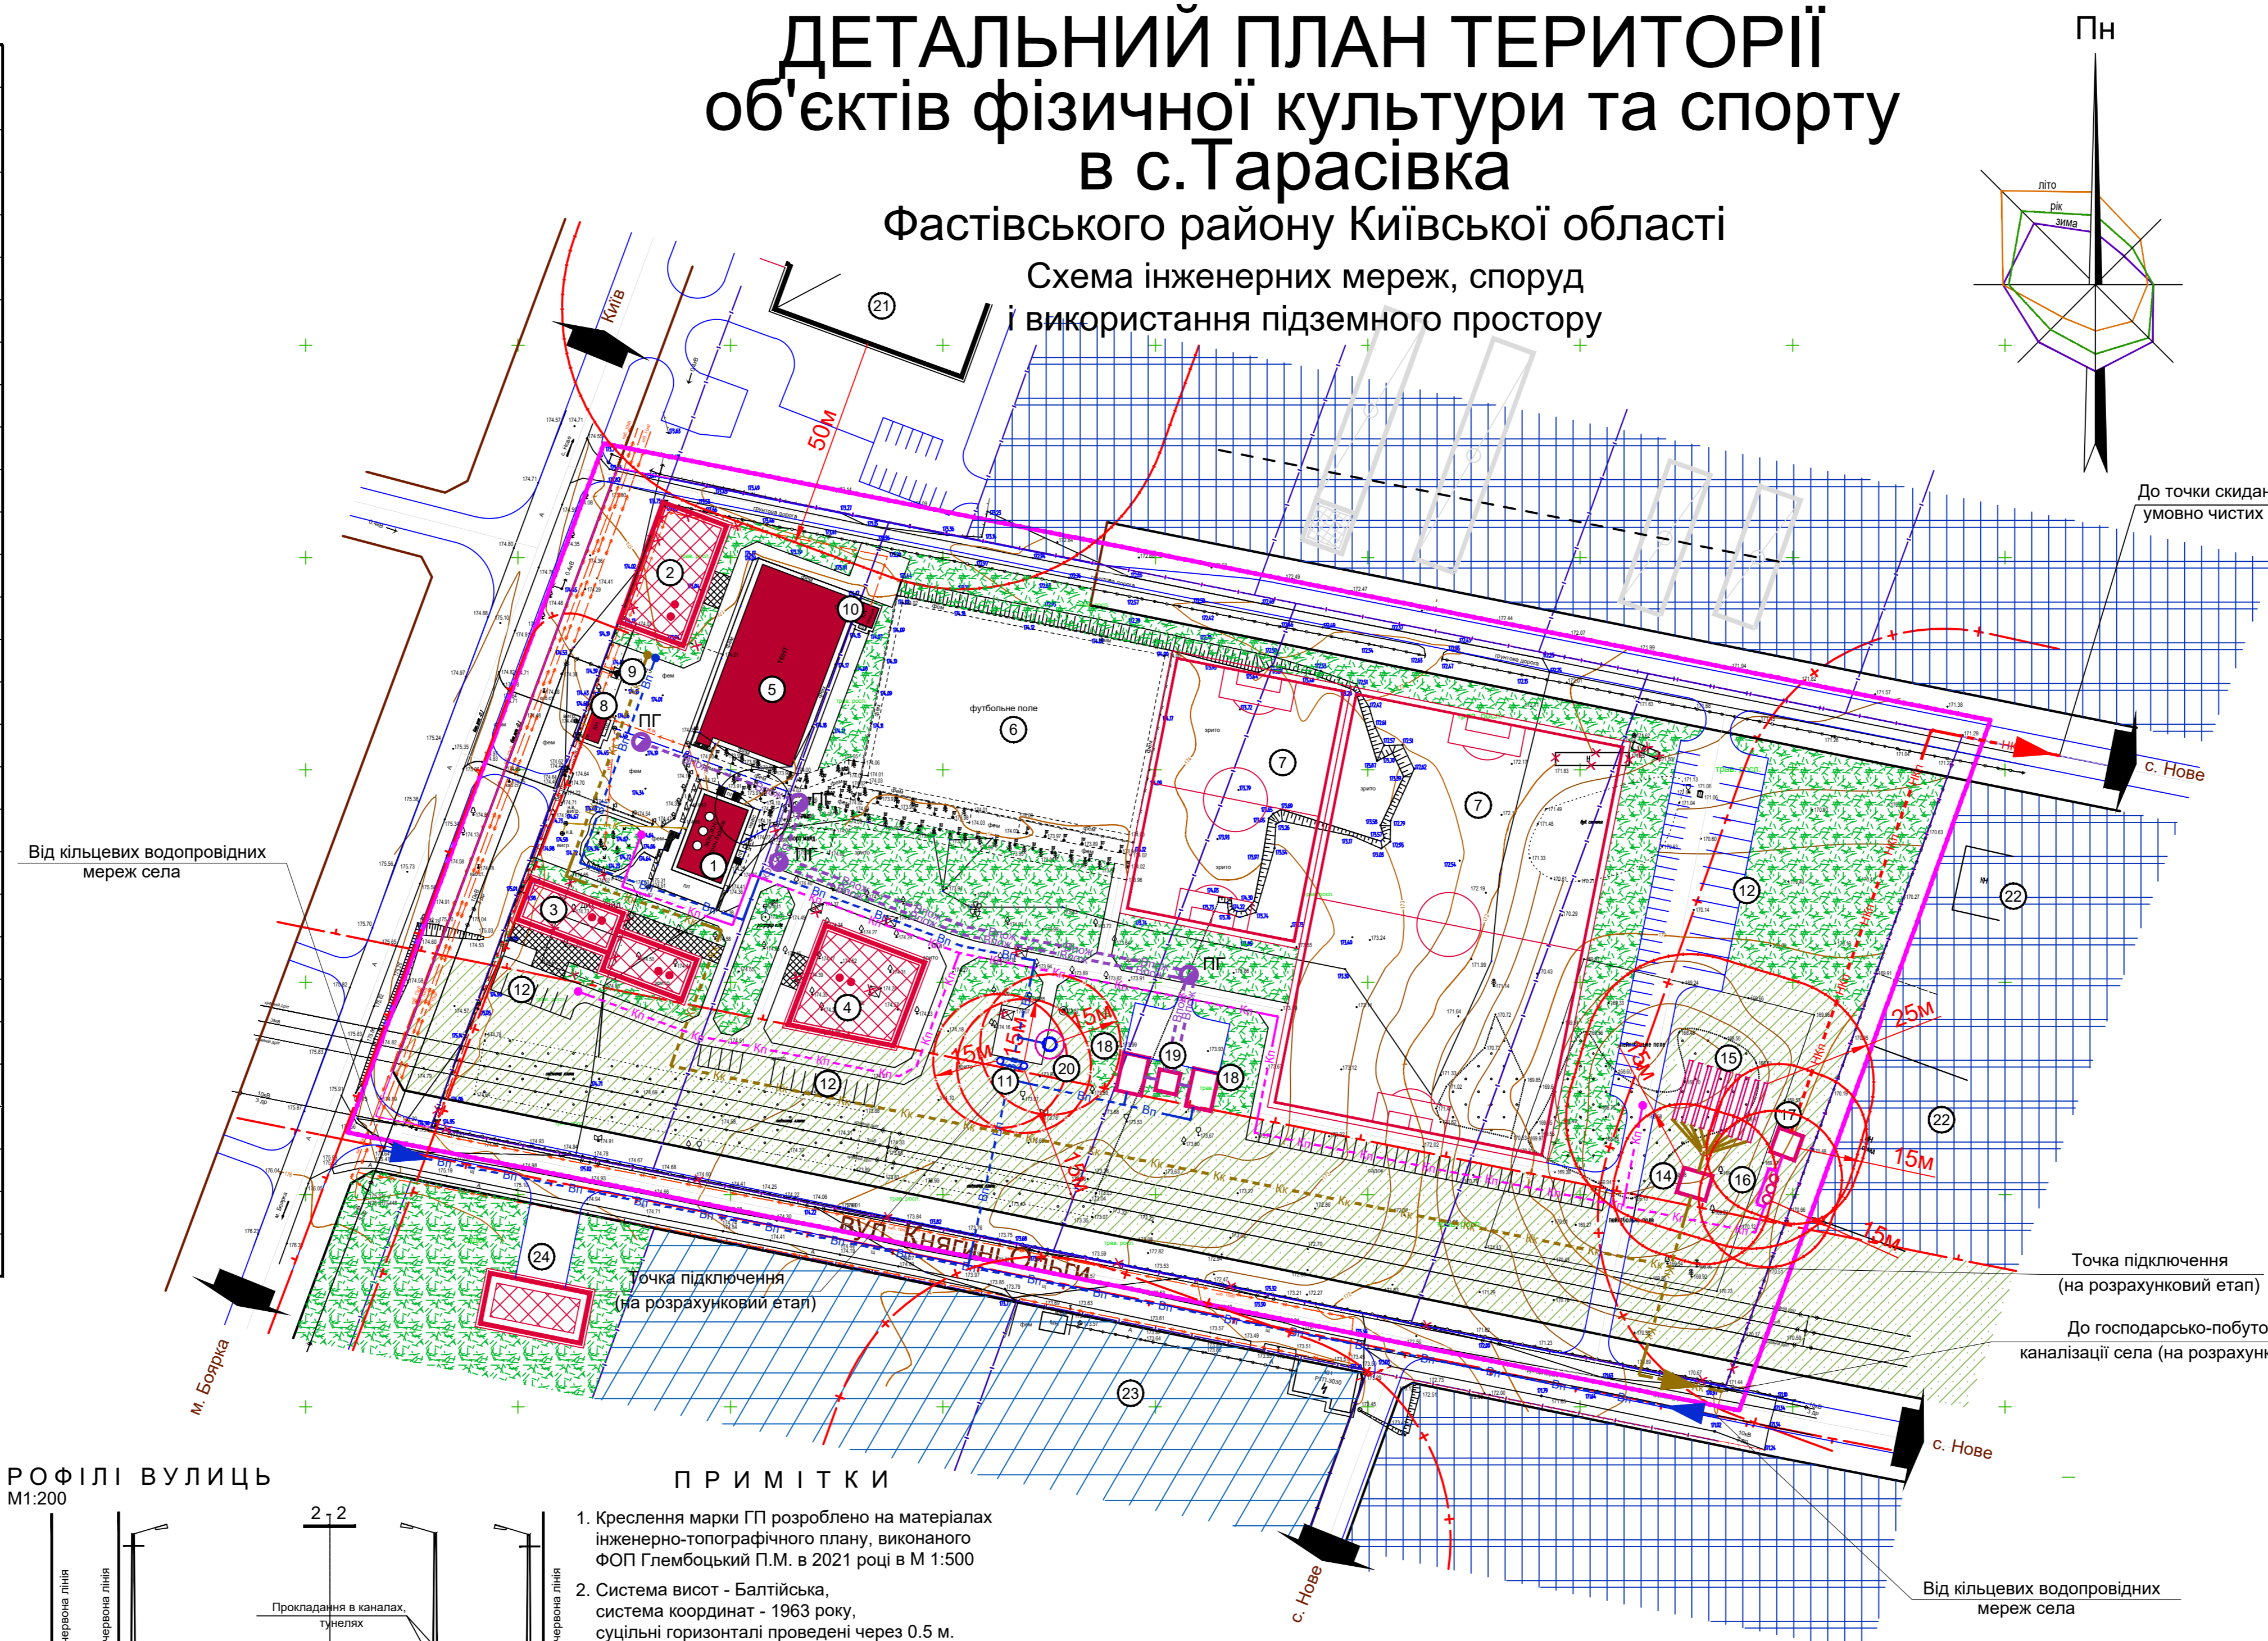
ДЕТАЛЬНИЙ ПЛАН ТЕРИТОРІЇ
об'єктів фізичної культури та спорту
в с.Тарасівка
Фастівського району Київської області

Схема інженерних мереж, споруд
і використання підземного простору

Пн
літо
рік
зима

До точки скидан
умовно чистих

Київ
21
50м
2
10
5
9
8
ПГ
ПГ
ПГ
1
3
4
6
футбольне поле
7
7
12
22
22
12
12
25м
15м
15м
15м
15м
15м
15м
20
18
19
18
11
15
17
14
16
ПГ
с. Нове
с. Нове
с. Нове
вул. Княгині Ольги
24
23
м. Боярка

Від кільцевих водопровідних мереж села

Точка підключення
(на розрахунковий етап)

Точка підключення
(на розрахунковий етап)

До господарсько-побуто
каналізації села (на розрахунк

Від кільцевих водопровідних
мереж села

РОФІЛІ ВУЛИЦЬ
М1:200

2-2
Прокладання в каналах, тунелях
червона лінія
червона лінія
червона лінія

ПРИМІТКИ
1. Креслення марки ГП розроблено на матеріалах інженерно-топографічного плану, виконаного ФОП Глембоцький П.М. в 2021 році в М 1:500
2. Система висот - Балтійська, система координат - 1963 року, суцільні горизонталі проведені через 0.5 м.